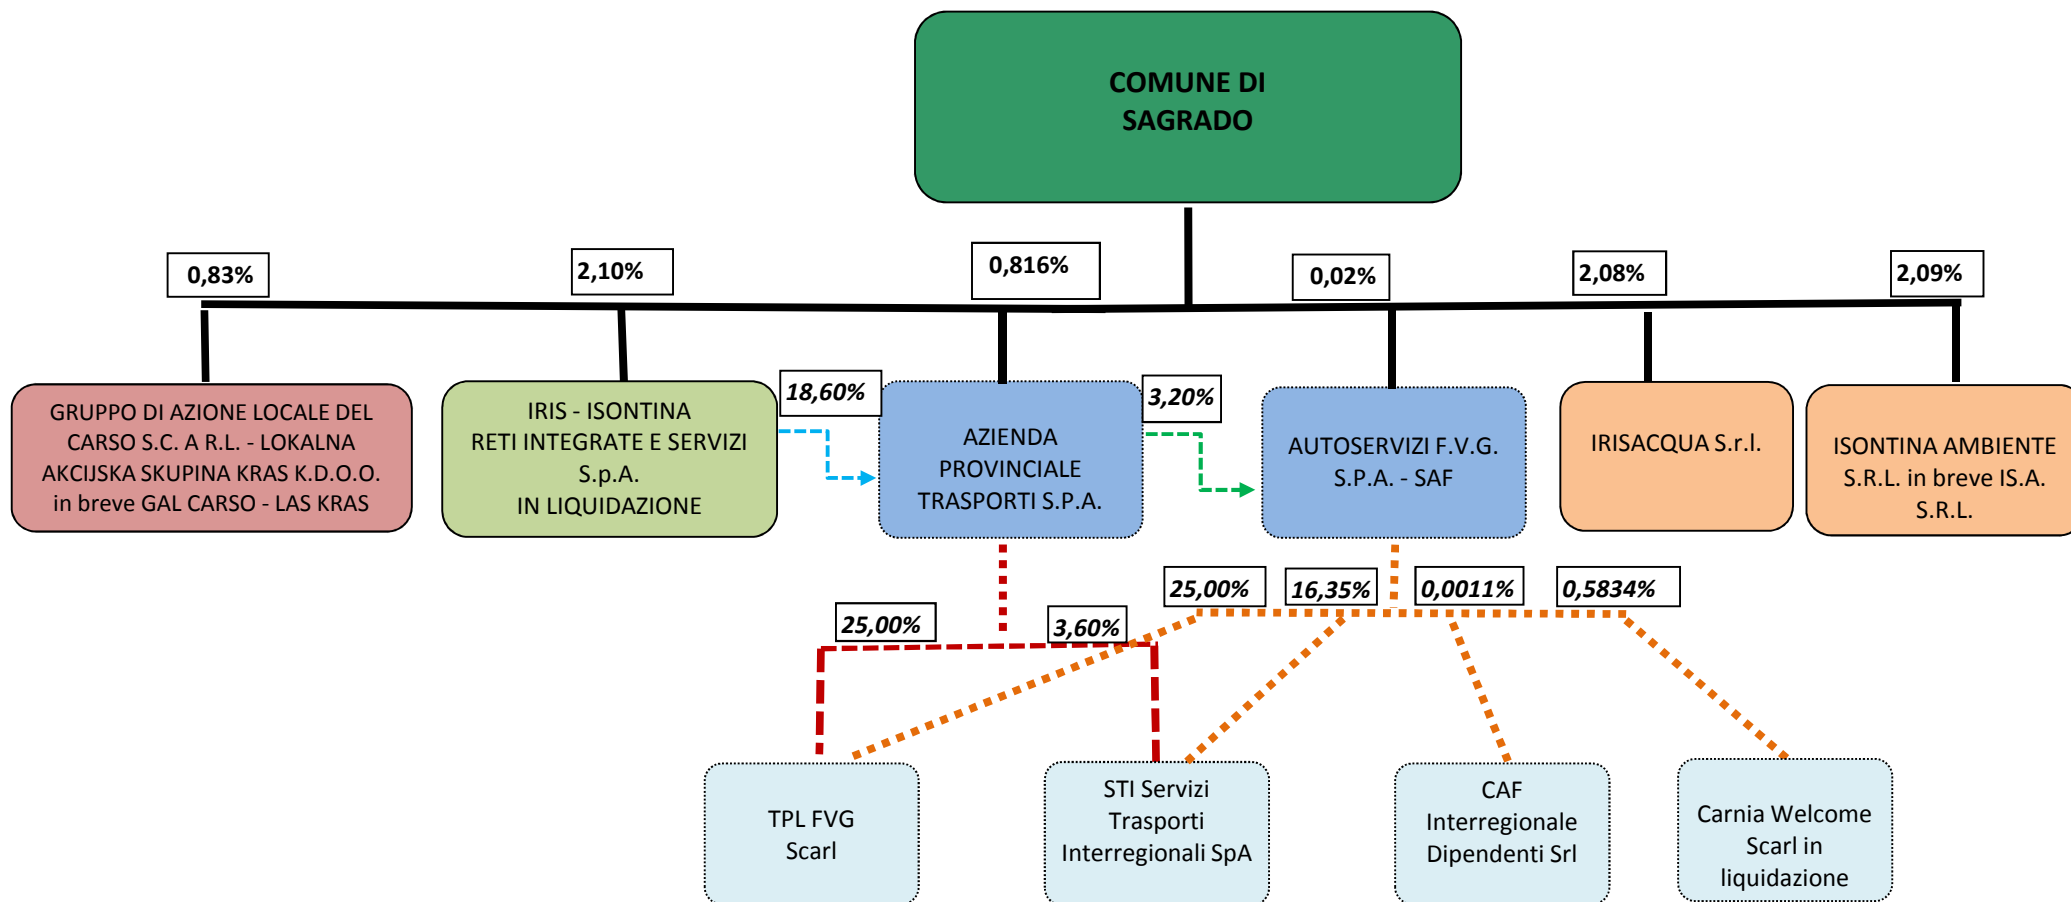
COMUNE DI SAGRADO

0,83%

2,10%

0,816%

0,02%

2,08%

2,09%

GRUPPO DI AZIONE LOCALE DEL CARSO S.C. A R.L. - LOKALNA AKCIJSKA SKUPINA KRAS K.D.O.O. in breve GAL CARSO - LAS KRAS

IRIS - ISONTINA RETI INTEGRATE E SERVIZI S.p.A. IN LIQUIDAZIONE

18,60%

AZIENDA PROVINCIALE TRASPORTI S.P.A.

3,20%

AUTOSERVIZI F.V.G. S.P.A. - SAF

IRISACQUA S.r.l.

ISONTINA AMBIENTE S.R.L. in breve IS.A. S.R.L.

25,00%

16,35%

0,0011%

0,5834%

25,00%

3,60%

TPL FVG Scarl

STI Servizi Trasporti Interregionali SpA

CAF Interregionale Dipendenti Srl

Carnia Welcome Scarl in liquidazione